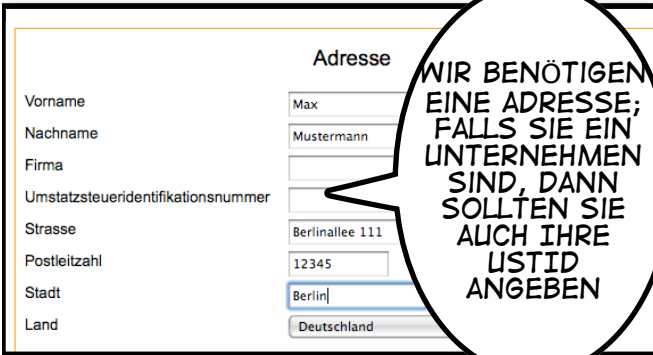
Adresse

Vorname | Max
Nachname | Mustermann
Firma
Umstatzsteueridentifikationsnummer
Strasse | Berlinallee 111
Postleitzahl | 12345
Stadt | Berlin
Land | Deutschland

WIR BENÖTIGEN EINE ADRESSE; FALLS SIE EIN UNTERNEHMEN SIND, DANN SOLLTEN SIE AUCH IHRE USTID ANGEBEN